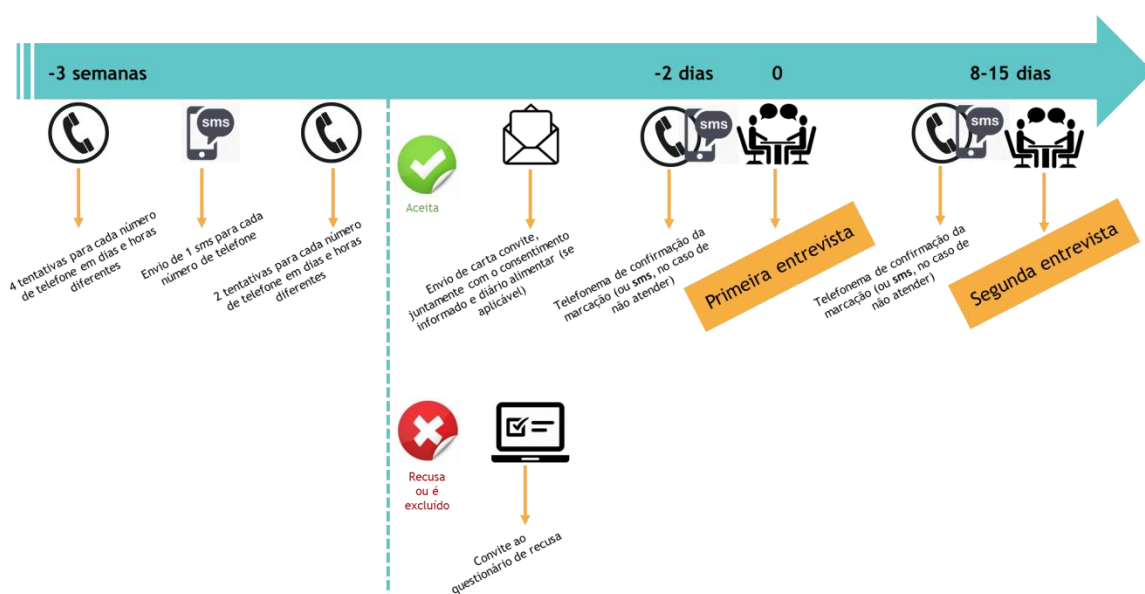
-3 semanas

-2 dias

0

8-15 dias

sms

sms

sms

4 tentativas para cada número de telefone em dias e horas diferentes

Envio de 1 sms para cada número de telefone

2 tentativas para cada número de telefone em dias e horas diferentes

Aceita

Envio de carta convite, juntamente com o consentimento informado e diário alimentar (se aplicável)

Telefonema de confirmação da marcação (ou sms, no caso de não atender)

Primeira entrevista

Telefonema de confirmação da marcação (ou sms, no caso de não atender)

Segunda entrevista

Recusa ou é excluído

Convite ao questionário de recusa